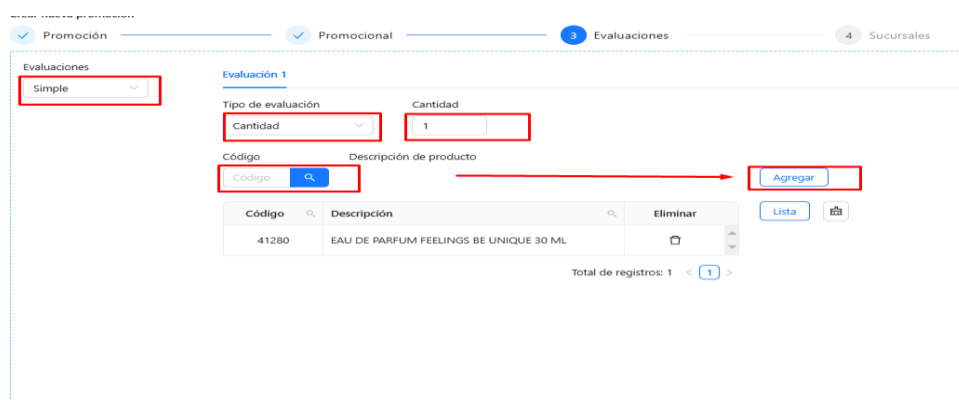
Crear nueva promoción

Promoción
Promocional
3 Evaluaciones
4 Sucursales

Evaluaciones
Simple

Evaluación 1

Tipo de evaluación
Cantidad

Cantidad
1

Código
Código

Descripción de producto

Agregar

Lista

| Código | Descripción | Eliminar |
|---|---|---|
| 41280 | EAU DE PARFUM FEELINGS BE UNIQUE 30 ML | |

Total de registros: 1 < 1 >